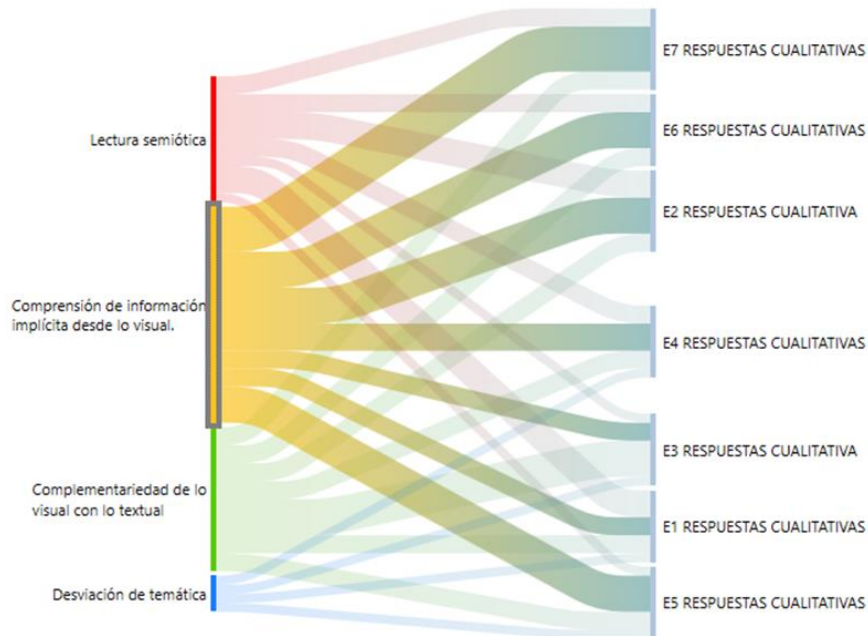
Lectura semiótica

Comprensión de información implícita desde lo visual.

Complementariedad de lo visual con lo textual

Desviación de temática

E7 RESPUESTAS CUALITATIVAS

E6 RESPUESTAS CUALITATIVAS

E2 RESPUESTAS CUALITATIVA

E4 RESPUESTAS CUALITATIVAS

E3 RESPUESTAS CUALITATIVA

E1 RESPUESTAS CUALITATIVAS

E5 RESPUESTAS CUALITATIVAS